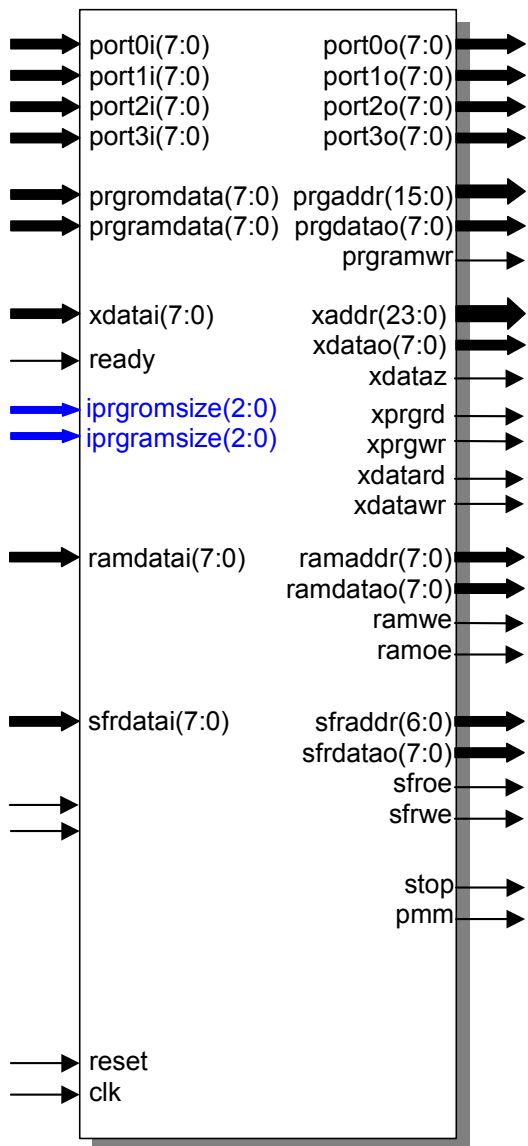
port0i(7:0)
port1i(7:0)
port2i(7:0)
port3i(7:0)
prgromdata(7:0)
prgramdata(7:0)
xdatai(7:0)
ready
iprgromsize(2:0)
iprgramsize(2:0)
ramdatai(7:0)
sfrdatai(7:0)
reset
clk

port0o(7:0)
port1o(7:0)
port2o(7:0)
port3o(7:0)
prgaddr(15:0)
prgdatao(7:0)
prgramwr
xaddr(23:0)
xdatao(7:0)
xdataz
xprgrd
xprgwr
xdatard
xdatawr
ramaddr(7:0)
ramdatao(7:0)
ramwe
ramoe
sfraddr(6:0)
sfrdatao(7:0)
sfroe
sfrwe
stop
pmm